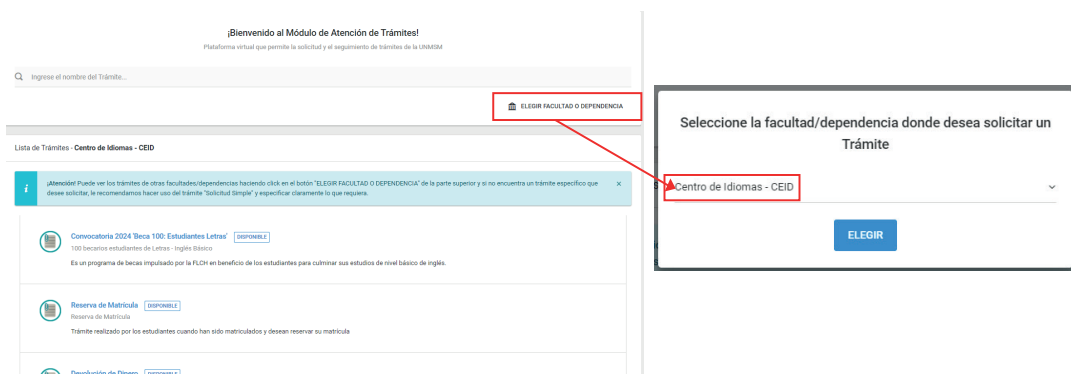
¡Bienvenido al Módulo de Atención de Trámites!

Plataforma virtual que permite la solicitud y el seguimiento de trámites de la UNMSM

Ingrese el nombre del Trámite...

ELEGIR FACULTAD O DEPENDENCIA

Lista de Trámites - Centro de Idiomas - CEID

¡Atención! Puede ver los trámites de otras facultades/dependencias haciendo click en el botón "ELEGIR FACULTAD O DEPENDENCIA" de la parte superior y si no encuentra un trámite específico que desee solicitar, le recomendamos hacer uso del trámite "Solicitud Simple" y especificar claramente lo que requiera.

×

Convocatoria 2024 'Beca 100: Estudiantes Letras' DISPONIBLE
100 becarios estudiantes de Letras - Inglés Básico
Es un programa de becas impulsado por la FLCH en beneficio de los estudiantes para culminar sus estudios de nivel básico de inglés.

Reserva de Matrícula DISPONIBLE
Reserva de Matrícula
Trámite realizado por los estudiantes cuando han sido matriculados y desean reservar su matrícula

Devolución de Dinero DISPONIBLE

Seleccione la facultad/dependencia donde desea solicitar un Trámite

Centro de Idiomas - CEID

ELEGIR